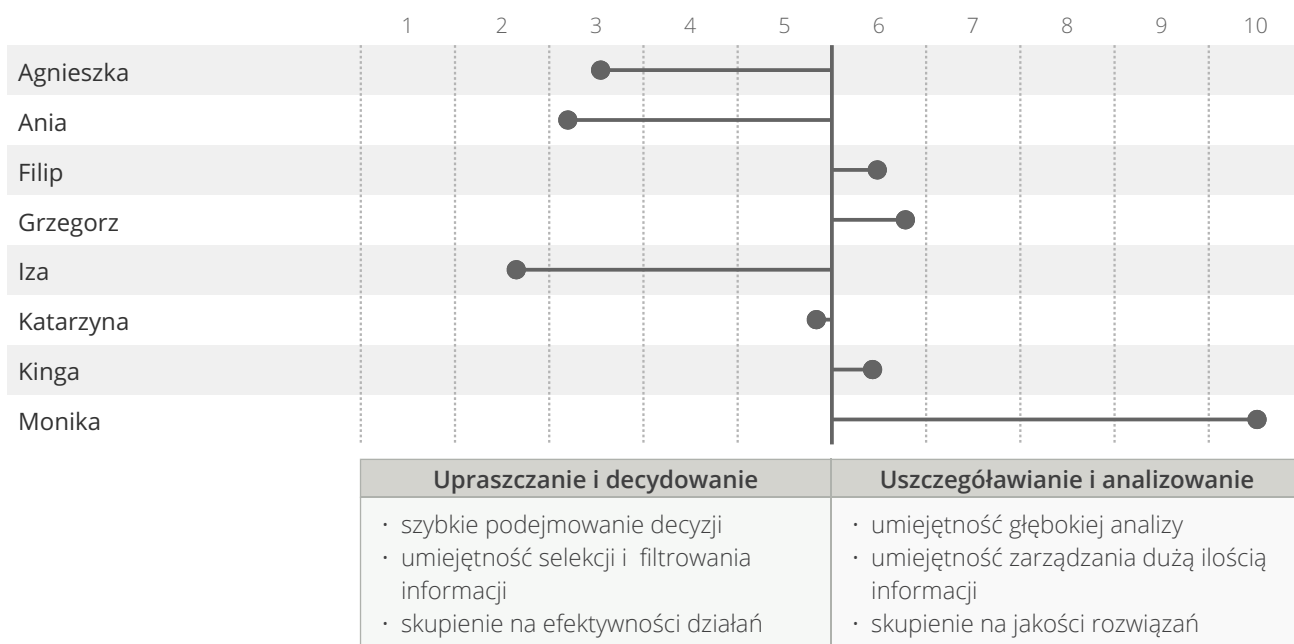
| | 1 | 2 | 3 | 4 | 5 | 6 | 7 | 8 | 9 | 10 |
|---|---|---|---|---|---|---|---|---|---|---|

Agnieszka
Ania
Filip
Grzegorz
Iza
Katarzyna
Kinga
Monika

| Upraszczanie i decydowanie | Uszczegóławianie i analizowanie |
|---|---|
| · szybkie podejmowanie decyzji · umiejętność selekcji i filtrowania informacji · skupienie na efektywności działań | · umiejętność głębokiej analizy · umiejętność zarządzania dużą ilością informacji · skupienie na jakości rozwiązań |